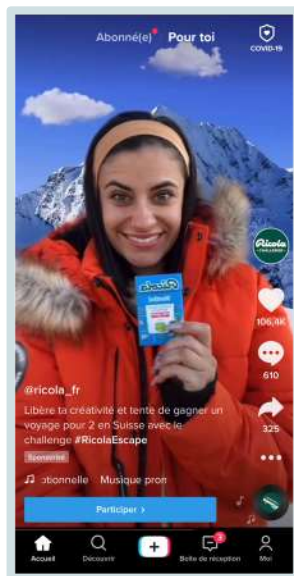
Abonné(e) Pour toi

COVID-19

Ricola

106,4K

610

325

@ricola_fr

Libère ta créativité et tente de gagner un voyage pour 2 en Suisse avec le challenge #RicolaEscape

Sponsorisé

♫ otionnelle Musique prom

Participer >

Accueil Découvrir + Boîte de réception Moi